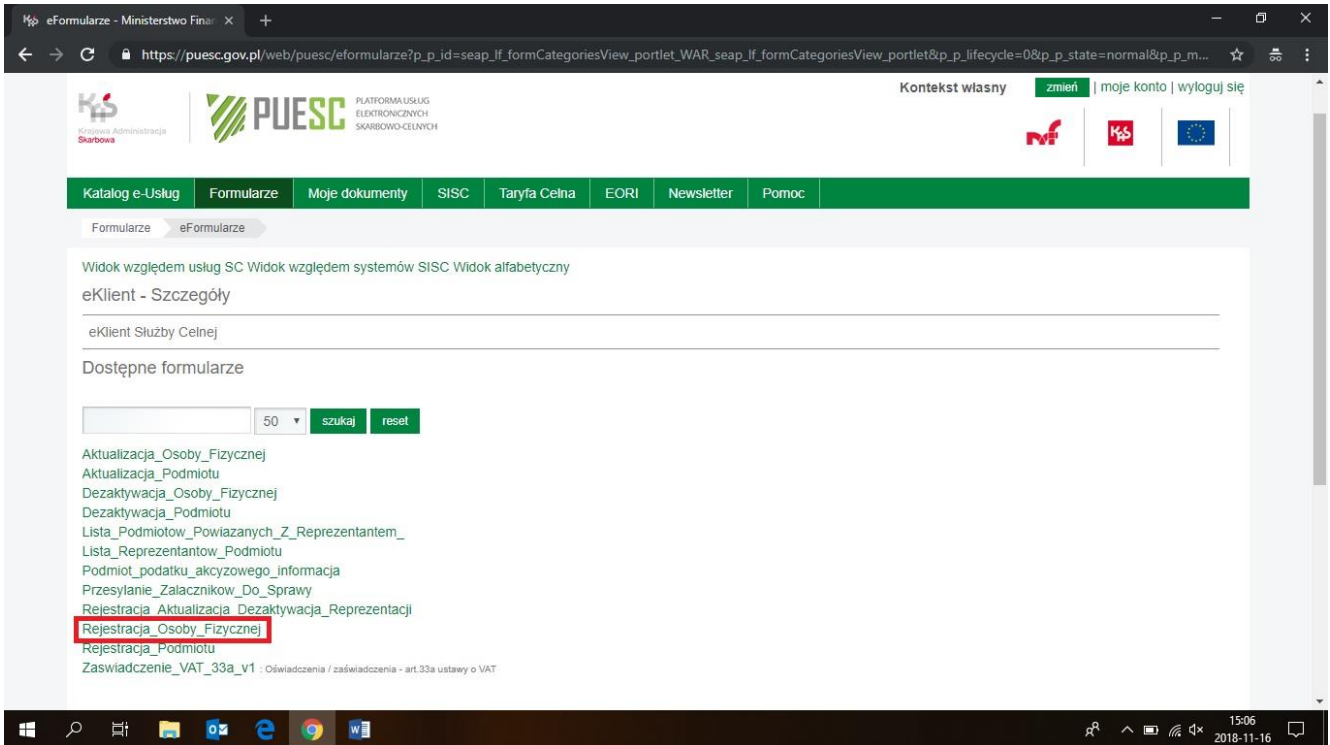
eFormularze - Ministerstwo Finan ×

https://puesc.gov.pl/web/puesc/eformularze?p_p_id=seap_lf_formCategoriesView_portlet_WAR_seap_lf_formCategoriesView_portlet&p_p_lifecycle=0&p_p_state=normal&p_p_m...

Krajowa Administracja Skarbowa

PUESC PLATFORMA USŁUG ELEKTRONICZNYCH SKARBOWO-CELNYCH

Kontekst własny zmień | moje konto | wyloguj się

Katalog e-Usług | Formularze | Moje dokumenty | SISC | Taryfa Celna | EORI | Newsletter | Pomoc

Formularze eFormularze

Widok względem usług SC Widok względem systemów SISC Widok alfabetyczny

eKlient - Szczegóły

eKlient Służby Celnej

Dostępne formularze

50 szukaj reset

Aktualizacja_Osoby_Fizycznej
Aktualizacja_Podmiotu
Dezaktywacja_Osoby_Fizycznej
Dezaktywacja_Podmiotu
Lista_Podmiotow_Powiazanych_Z_Reprezentantem_
Lista_Reprezentantow_Podmiotu
Podmiot_podatku_akcyzowego_informacja
Przesylanie_Zalacznikow_Do_Sprawy
Rejestracja_Aktualizacja_Dezaktywacja_Reprezentacji
Rejestracja_Osoby_Fizycznej
Rejestracja_Podmiotu
Zaswiadczenie_VAT_33a_v1 : Oświadczenia / zaświadczenia - art.33a ustawy o VAT

15:06
2018-11-16